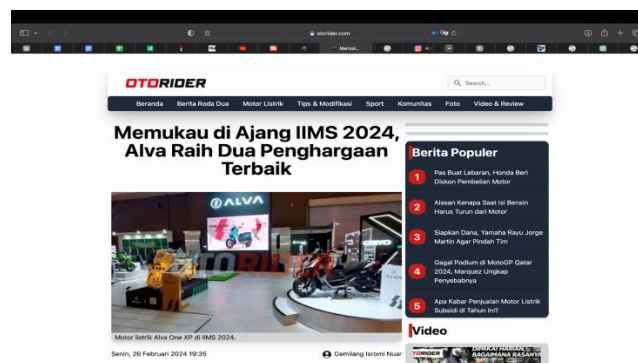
otorider.com

Memuk...

OTORIDER

Search...

Beranda Berita Roda Dua Motor Listrik Tips & Modifikasi Sport Komunitas Foto Video & Review

Memukau di Ajang IIMS 2024, Alva Raih Dua Penghargaan Terbaik

ALVA

OTORIDER

Motor listrik Alva One XP di IIMS 2024.

Senin, 26 Februari 2024 19:35

Gemilang Isromi Nuar

Berita Populer

1 Pas Buat Lebaran, Honda Beri Diskon Pembelian Motor

2 Alasan Kenapa Saat Isi Bensin Harus Turun dari Motor

3 Siapkan Dana, Yamaha Rayu Jorge Martin Agar Pindah Tim

4 Gagal Podium di MotoGP Qatar 2024, Marquez Ungkap Penyebabnya

5 Apa Kabar Penjualan Motor Listrik Subsidi di Tahun Ini?

Video

OTORIDER

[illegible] BAGAIMANA RASANYA